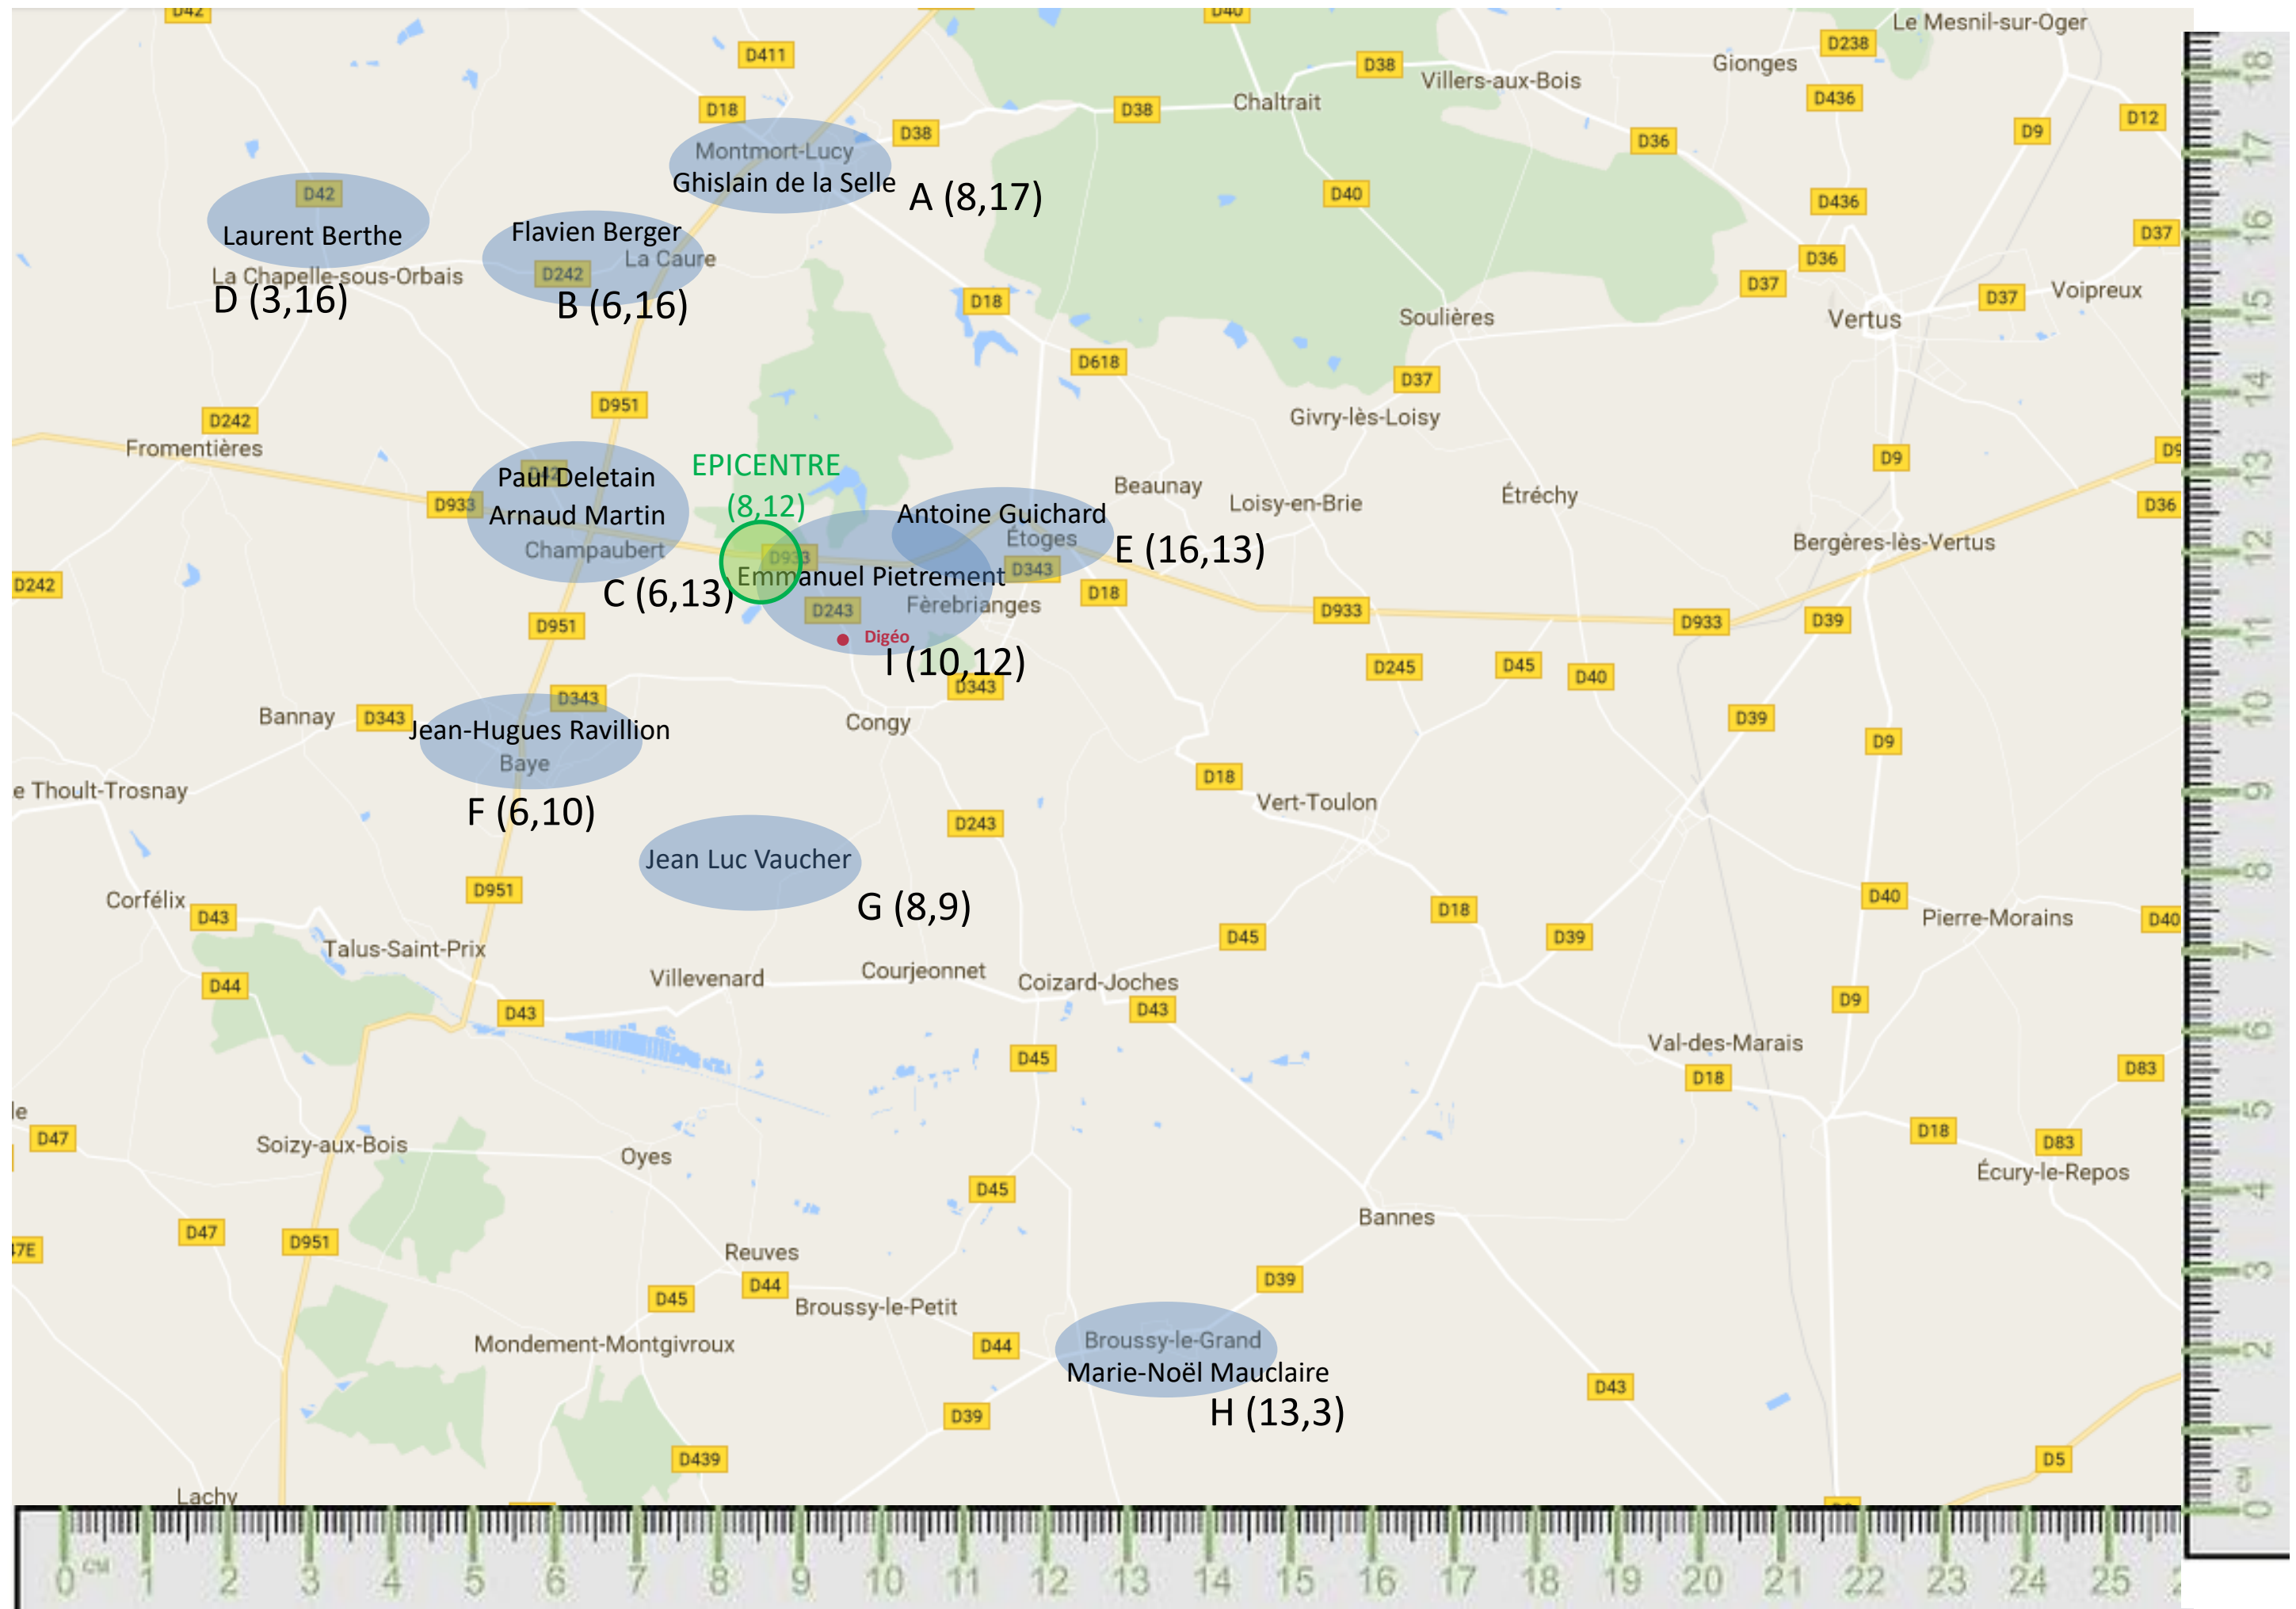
D42 D411 D18 D38 D40 D38 Chaltrait D38 Villers-aux-Bois Gionges D238 Le Mesnil-sur-Oger D436 D36 D9 D12

Montmort-Lucy
Ghislain de la Selle
A (8,17)

D42
Laurent Berthe
La Chapelle-sous-Orbais
D (3,16)

Flavien Berger
La Caure
D242
B (6,16)

D40 D436 D37 D36 D18 D37 D37 Voipreux Soulières Vertus D618 D37 D951 D242 Givry-lès-Loisy Fromentières

EPICENTRE
(8,12)

Paul Deletain
Arnaud Martin
Champaubert
D933
C (6,13)

Antoine Guichard
Étoges
D343
E (16,13)

Emmanuel Pietrement
D933
D243
Fèrebrianges
Digéo
I (10,12)
D343

Beaunay Loisy-en-Brie Étréchy D9 D36 Bergères-lès-Vertus D242 D18 D933 D933 D39 D951 D245 D45 D40 D39 D9

Bannay D343
D343
Jean-Hugues Ravillion
Baye
F (6,10)

Congy e Thoult-Trosnay D18 Vert-Toulon D243

Jean Luc Vaucher
G (8,9)

Corfélix D43 D951 D18 D40 Pierre-Morains D40 D45 D39 Talus-Saint-Prix Villevenard Courjeonnet Coizard-Joches D44 D43 D43 D9 Val-des-Marais D45 D18 D83 le D47 D18 D83 Soizy-aux-Bois Oyes Écury-le-Repos D45 Bannes 7E D47 D951 Reuves D39 D45 D44 Broussy-le-Petit Mondement-Montgivroux D44

Broussy-le-Grand
Marie-Noël Mauclaire
H (13,3)

D43 D39 D439 D5 Lachy

0 cm 1 2 3 4 5 6 7 8 9 10 11 12 13 14 15 16 17 18 19 20 21 22 23 24 25

0 cm 1 2 3 4 5 6 7 8 9 10 11 12 13 14 15 16 17 18